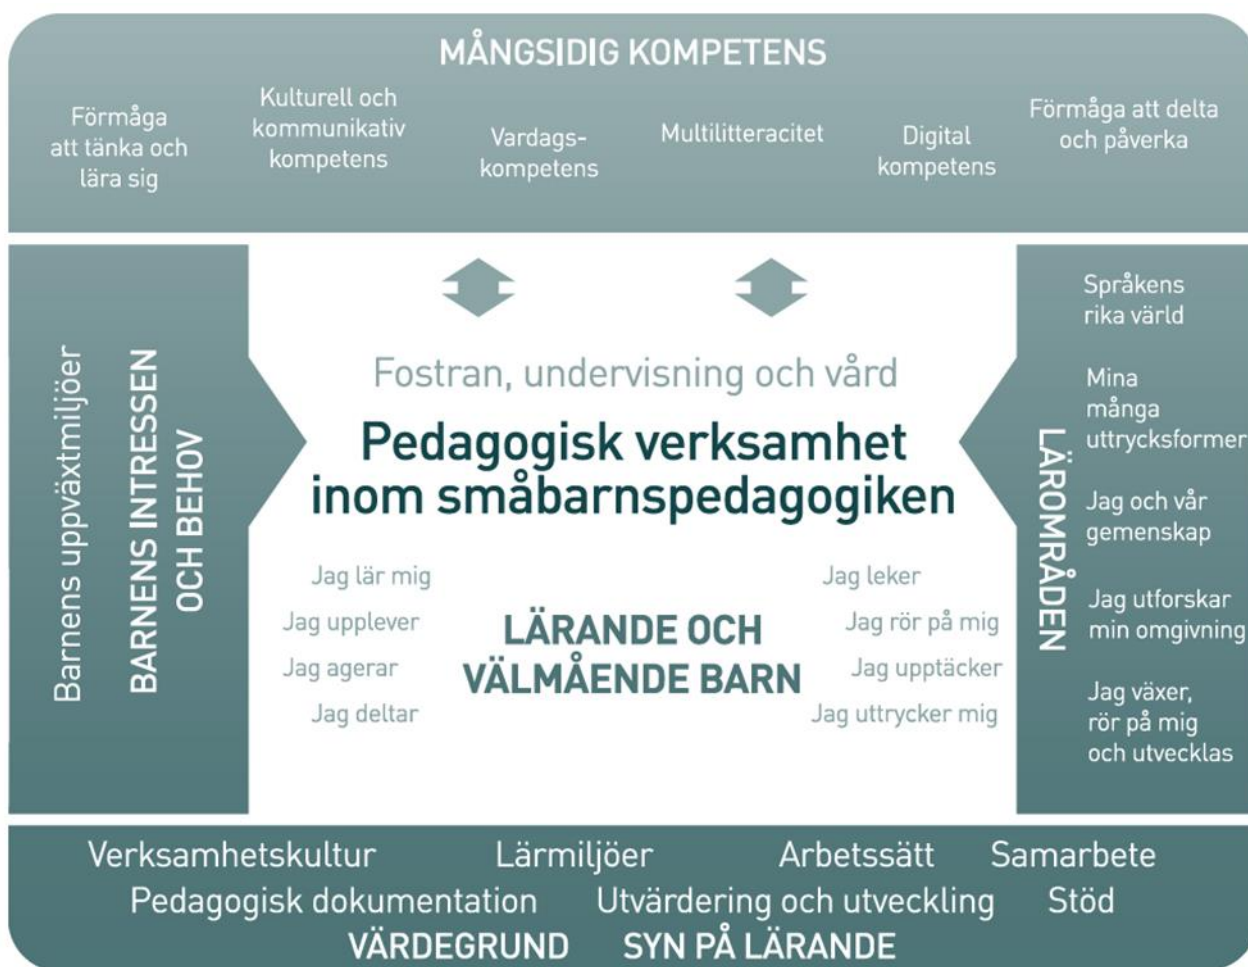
MÅNGSIDIG KOMPETENS

Förmåga att tänka och lära sig

Kulturell och kommunikativ kompetens

Vardagskompetens

Multilitteracitet

Digital kompetens

Förmåga att delta och påverka

Barnens uppväxtmiljöer

BARNENS INTRESSEN OCH BEHOV

Fostran, undervisning och vård

Pedagogisk verksamhet inom småbarnspedagogiken

Jag lär mig

Jag upplever

Jag agerar

Jag deltar

LÄRANDE OCH VÄLMÅENDE BARN

Jag leker

Jag rör på mig

Jag upptäcker

Jag uttrycker mig

LÄROMRÅDEN

Språkens rika värld

Mina många uttrycksformer

Jag och vår gemenskap

Jag utforskar min omgivning

Jag växer, rör på mig och utvecklas

Verksamhetskultur Lärmiljöer Arbetssätt Samarbete

Pedagogisk dokumentation Utvärdering och utveckling Stöd

VÄRDEGRUND SYN PÅ LÄRANDE